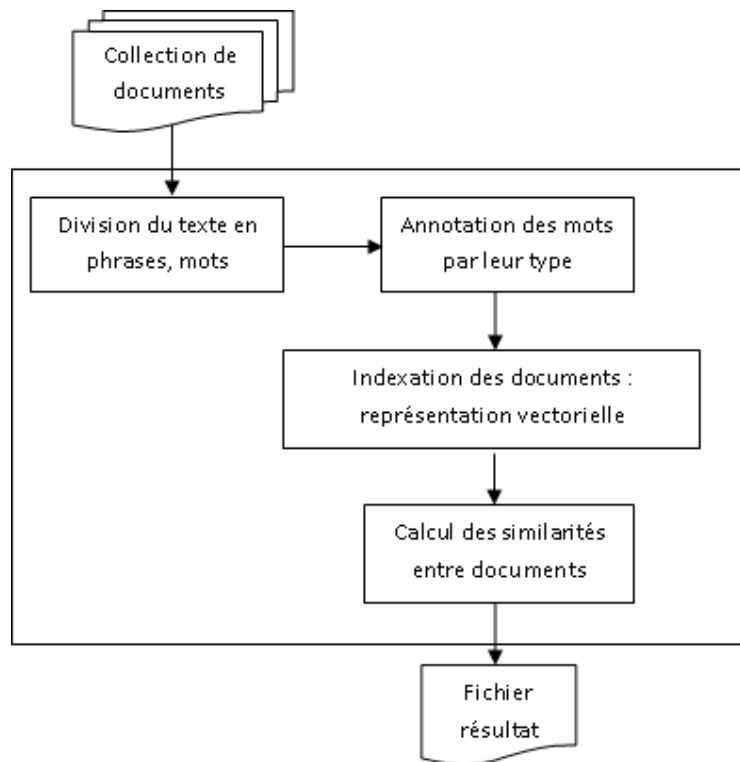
Collection de documents

Division du texte en phrases, mots

Annotation des mots par leur type

Indexation des documents : représentation vectorielle

Calcul des similarités entre documents

Fichier résultat